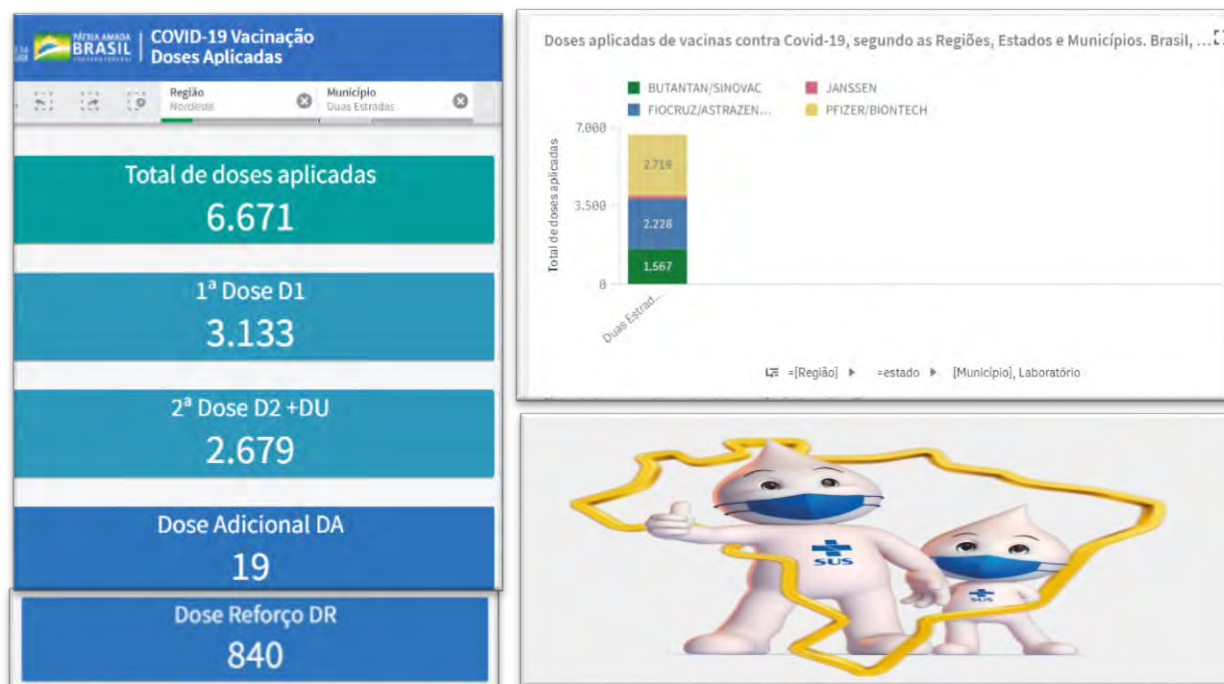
PÁTRIA AMADA BRASIL
COVID-19 Vacinação
Doses Aplicadas

Região
Nordeste

Município
Duas Estradas

Total de doses aplicadas
6.671

1ª Dose D1
3.133

2ª Dose D2 +DU
2.679

Dose Adicional DA
19

Dose Reforço DR
840

Doses aplicadas de vacinas contra Covid-19, segundo as Regiões, Estados e Municípios. Brasil, ...

BUTANTAN/SINOVAC
JANSSEN
FIOCRUZ/ASTRAZEN...
PFIZER/BIONTECH

7.000
3.500
0

Total de doses aplicadas

2.719
2.228
1.567

Duas Estrad...

=[Região] ▸ =estado ▸ [Município], Laboratório

SUS
SUS